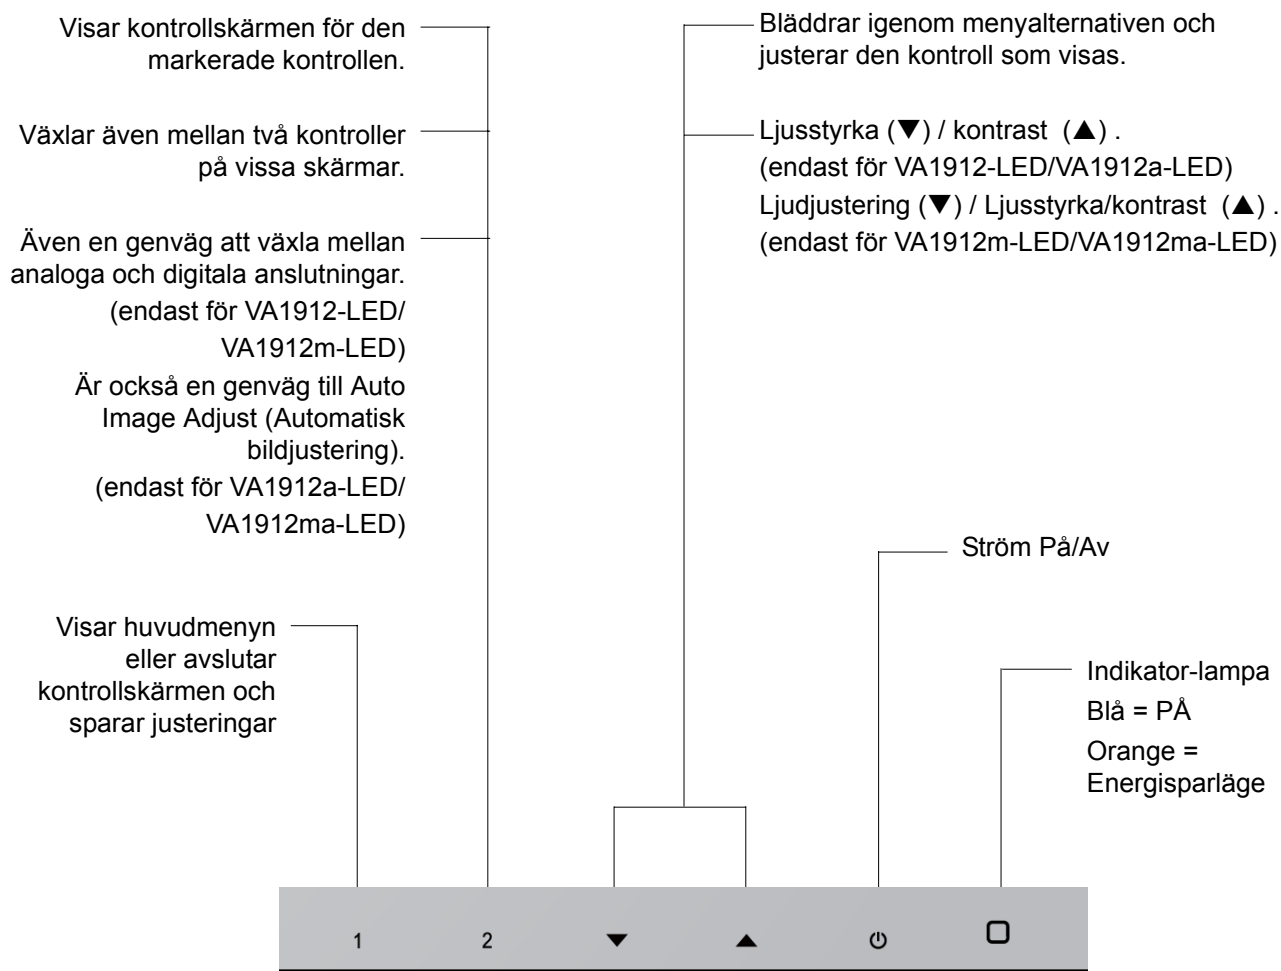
Visar kontrollskärmen för den markerade kontrollen.

Växlar även mellan två kontroller på vissa skärmar.

Även en genväg att växla mellan analoga och digitala anslutningar. (endast för VA1912-LED/ VA1912m-LED)
Är också en genväg till Auto Image Adjust (Automatisk bildjustering). (endast för VA1912a-LED/ VA1912ma-LED)

Visar huvudmenyn eller avslutar kontrollskärmen och sparar justeringar

Bläddrar igenom menyalternativen och justerar den kontroll som visas.

Ljusstyrka (▼) / kontrast (▲) .
(endast för VA1912-LED/VA1912a-LED)
Ljudjustering (▼) / Ljusstyrka/kontrast (▲) .
(endast för VA1912m-LED/VA1912ma-LED)

Ström På/Av

Indikator-lampa
Blå = PÅ
Orange = Energisparläge

1 2 ▼ ▲ ⏻ ☐